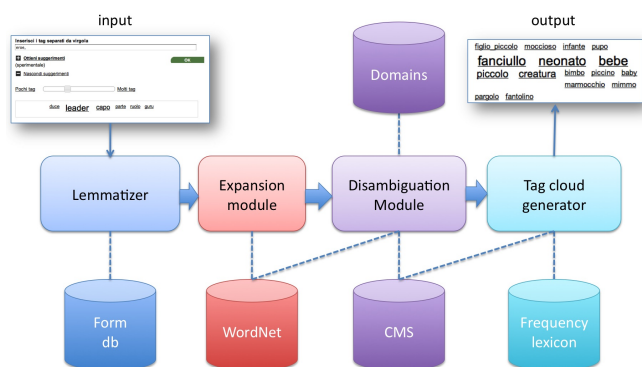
input

Inserisci i tag separati da virgola

eroe,

Ottieni suggerimenti (sperimentale)

OK

Nascondi suggerimenti

Pochi tag

Molti tag

duce leader capo parte ruolo guru

Domains

output

figlio_piccolo moccioso infante pupo

fanciullo neonato bebe

piccolo creatura bimbo piccino baby

marmocchio mimmo

pargolo fantolino

Lemmatizer

Expansion module

Disambiguation Module

Tag cloud generator

Form db

WordNet

CMS

Frequency lexicon